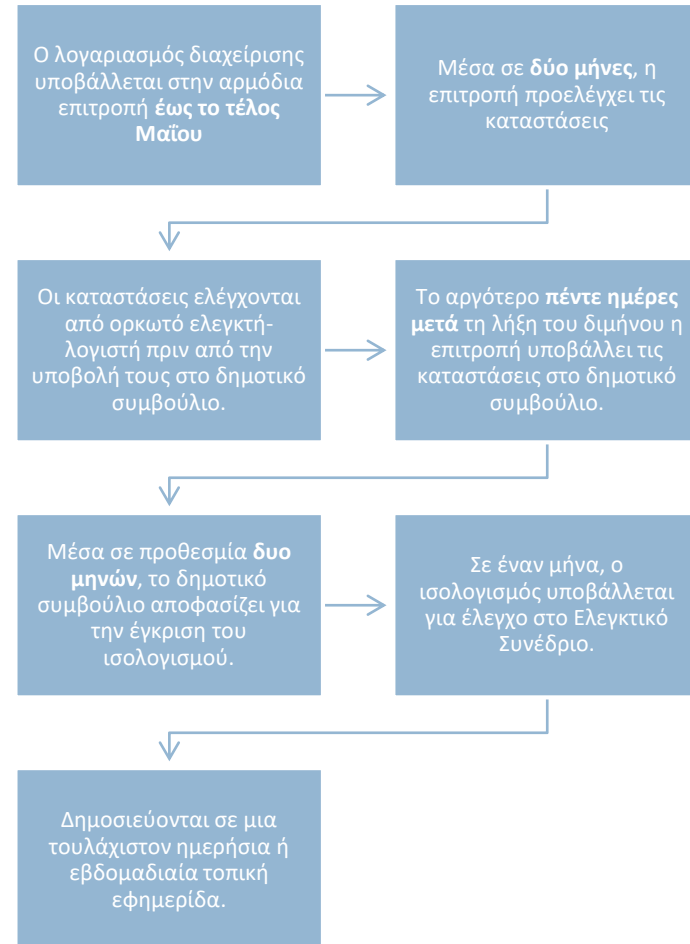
Ο λογαριασμός διαχείρισης υποβάλλεται στην αρμόδια επιτροπή έως το τέλος Μαΐου

Μέσα σε δύο μήνες, η επιτροπή προελέγχει τις καταστάσεις

Οι καταστάσεις ελέγχονται από ορκωτό ελεγκτή-λογιστή πριν από την υποβολή τους στο δημοτικό συμβούλιο.

Το αργότερο πέντε ημέρες μετά τη λήξη του διμήνου η επιτροπή υποβάλλει τις καταστάσεις στο δημοτικό συμβούλιο.

Μέσα σε προθεσμία δυο μηνών, το δημοτικό συμβούλιο αποφασίζει για την έγκριση του ισολογισμού.

Σε έναν μήνα, ο ισολογισμός υποβάλλεται για έλεγχο στο Ελεγκτικό Συνέδριο.

Δημοσιεύονται σε μια τουλάχιστον ημερήσια ή εβδομαδιαία τοπική εφημερίδα.